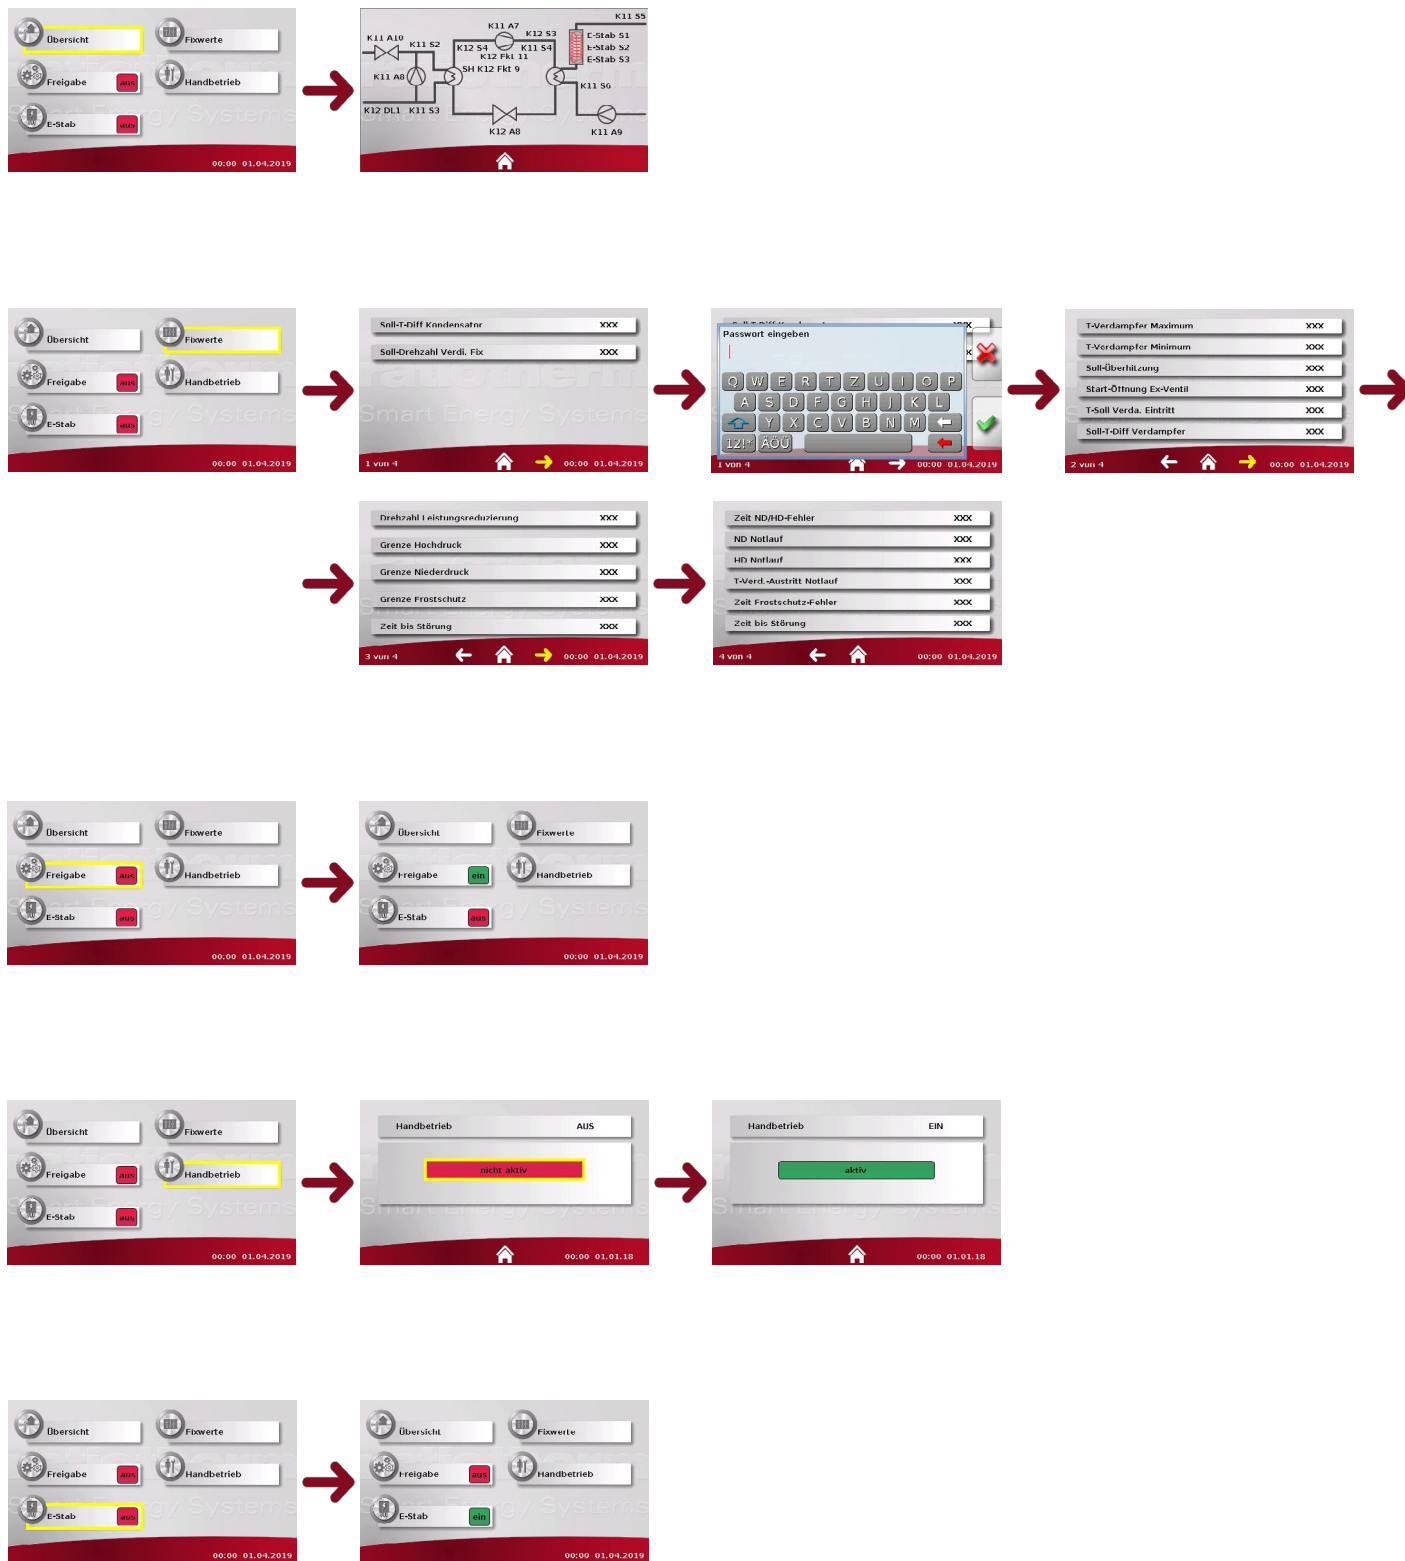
Übersicht
Fixwerte
Freigabe
aus
Handbetrieb
E-Stab
aus
Smart Energy Systems
00:00 01.04.2019

K11 S5
K11 A7
K12 S3
K11 A10
K11 S2
K12 S4
K11 S4
E-Stab S1
E-Stab S2
E-Stab S3
K12 Fkt 11
K11 A8
SH K12 Fkt 9
K11 S6
K12 DL1
K11 S3
K12 A8
K11 A9

Übersicht
Fixwerte
Freigabe
aus
Handbetrieb
E-Stab
aus
Smart Energy Systems
00:00 01.04.2019

Soll-T-Diff Kondensator xxx
Soll-Drehzahl Verdi. Fix xxx
Smart Energy Systems
1 von 4
00:00 01.04.2019

Passwort eingeben
Q W E R T Z U I O P
A S D F G H J K L
Y X C V B N M
12!? ÄÖÜ
1 von 4
00:00 01.04.2019

T-Verdampfer Maximum xxx
T-Verdampfer Minimum xxx
Soll-Überhitzung xxx
Start-Öffnung Ex-Ventil xxx
T-Soll Verda. Eintritt xxx
Soll-T-Diff Verdampfer xxx
2 von 4
00:00 01.04.2019

Drehzahl Leistungsreduzierung xxx
Grenze Hochdruck xxx
Grenze Niederdruck xxx
Grenze Frostschutz xxx
Zeit bis Störung xxx
3 von 4
00:00 01.04.2019

Zeit ND/HD-Fehler xxx
ND Notlauf xxx
HD Notlauf xxx
T-Verd.-Austritt Notlauf xxx
Zeit Frostschutz-Fehler xxx
Zeit bis Störung xxx
4 von 4
00:00 01.04.2019

Übersicht
Fixwerte
Freigabe
aus
Handbetrieb
E-Stab
aus
Smart Energy Systems
00:00 01.04.2019

Übersicht
Fixwerte
Freigabe
ein
Handbetrieb
E-Stab
aus
Smart Energy Systems
00:00 01.04.2019

Übersicht
Fixwerte
Freigabe
aus
Handbetrieb
E-Stab
aus
Smart Energy Systems
00:00 01.04.2019

Handbetrieb AUS
nicht aktiv
Smart Energy Systems
00:00 01.01.18

Handbetrieb EIN
aktiv
Smart Energy Systems
00:00 01.01.18

Übersicht
Fixwerte
Freigabe
aus
Handbetrieb
E-Stab
aus
Smart Energy Systems
00:00 01.04.2019

Übersicht
Fixwerte
Freigabe
aus
Handbetrieb
E-Stab
ein
Smart Energy Systems
00:00 01.04.2019